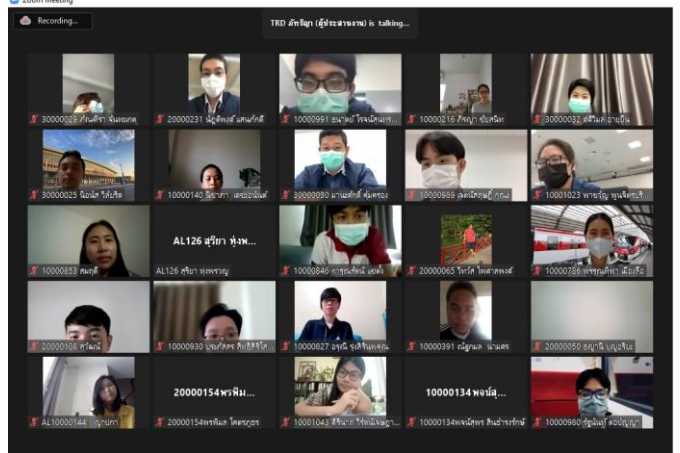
Zoom Meeting

Recording...

TRD อัจฉรา (ผู้ประสานงาน) is talking...

30000029 กัณฑิรา พิมพ์ยศ
20000231 ณัฐพัฒน์ แสนศักดิ์
10000991 ธนาพงษ์ โรจน์สมพร
10000216 ภัทรา ชัยสนิท
30000032 ศศิวิมล อายุยืน
30000025 นิยม์ศ กิตติ์บริต
10000140 ณิชาภา เดชอนันต์
30000030 ณามศักดิ์ ลุ่มตรอง
10000989 เตชินทร์ ภูมิ กกะ
10001023 พาขวัญ พูนจิตรกิ
AL126 สุริยา ทุ่งพ...
10000853 สมฤดี
AL126 สุริยา ทุ่งพรวญ
10000846 ภาณุพงศ์ ยอดใ
20000065 วิทวัส ไตสาคพงศ์
10000786 พรรณทิพา เมืองจัง
20000108 ทวีพนธ์
10000930 บุษบกลด สิทธิ์ชัยวั
10000827 อรุณี ประสิทธิ์พาณิ
10000391 ณัฐกมล นามแข
20000050 อญาณี บุญจริม
20000154พรพิม...
10000134พจน์สุ...
AL10000144 ญาณภา
20000154พรพิมล ไตรทฤกร
10001043 ศิริวรา วิชัยเจริญรา
10000134พจน์สุพร สินธ์รงรักษ์
10000980 ฐิตุมิณฑ์ ตอปัญญา